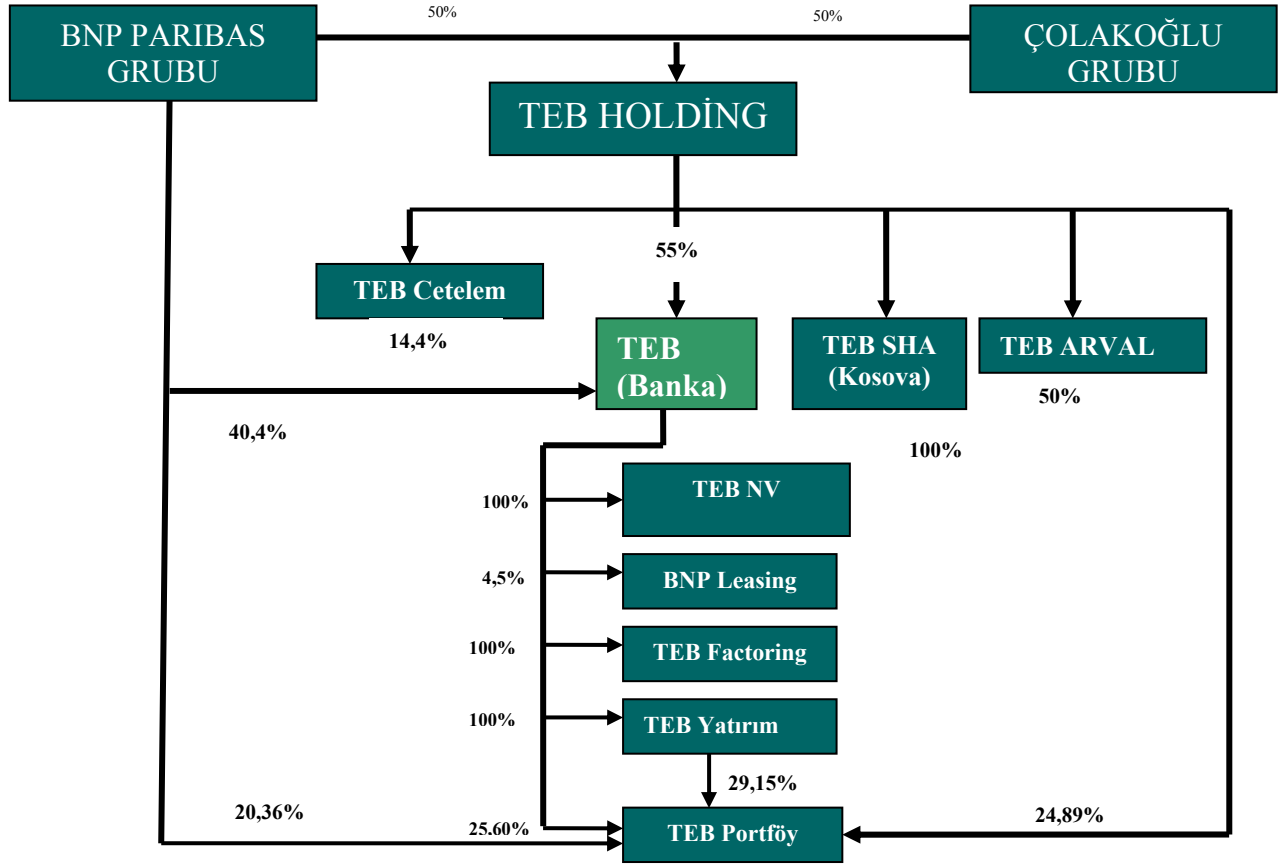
BNP PARIBAS GRUBU

50%

50%

ÇOLAKOĞLU GRUBU

TEB HOLDİNG

55%

TEB Cetelem

14,4%

TEB (Banka)

TEB SHA (Kosova)

TEB ARVAL

50%

40,4%

100%

100%

TEB NV

4,5%

BNP Leasing

100%

TEB Factoring

100%

TEB Yatırım

29,15%

20,36%

25.60%

TEB Portföy

24,89%